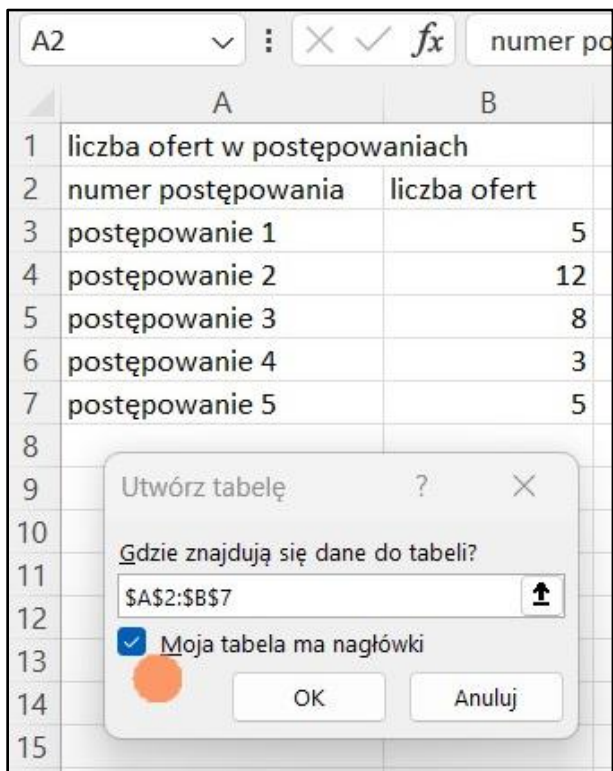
A2

numer po

| | A | B |
|---|---|---|
| 1 | liczba ofert w postępowaniach | |
| 2 | numer postępowania | liczba ofert |
| 3 | postępowanie 1 | 5 |
| 4 | postępowanie 2 | 12 |
| 5 | postępowanie 3 | 8 |
| 6 | postępowanie 4 | 3 |
| 7 | postępowanie 5 | 5 |
| 8 | | |
| 9 | | |
| 10 | | |
| 11 | | |
| 12 | | |
| 13 | | |
| 14 | | |
| 15 | | |

Utwórz tabelę ? ×

Gdzie znajdują się dane do tabeli?

$A$2:$B$7

Moja tabela ma nagłówki

OK Anuluj